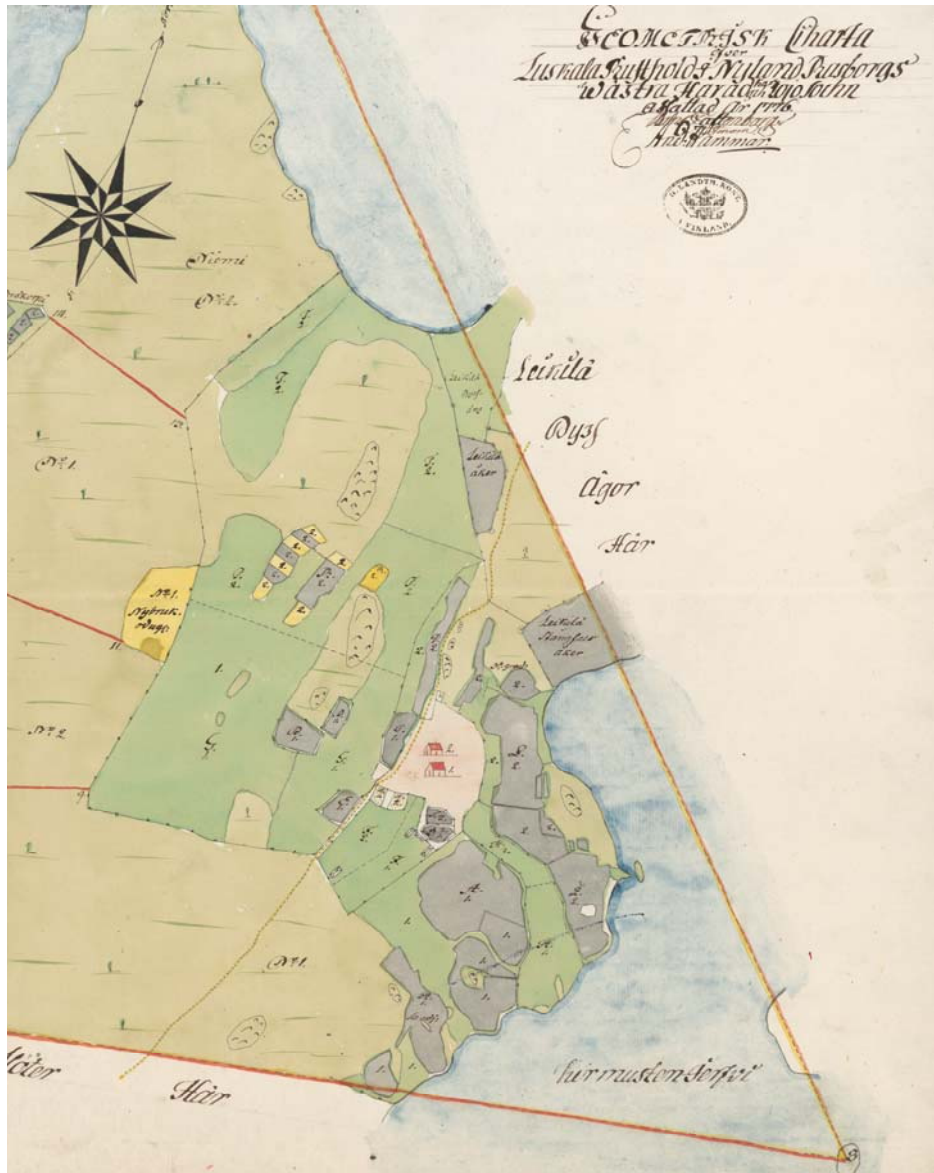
Geometrisk Charta öfver Luskala Rusthold i Nyland Raseborgs Wästra Härad och Ingå Sokn Afslagad år 1776 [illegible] And. Hamman

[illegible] LANDTM. KONT. I FINLAND

Niemi
No. 1.

Leinilä Byss Ägor Här

Leinilä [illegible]

Leinilä åker

Leinilä Stensfser åker

No. 1. Nybruk. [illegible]

No. 1.

No. 2.

No. 1.

Ägor Här

Hirruslon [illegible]